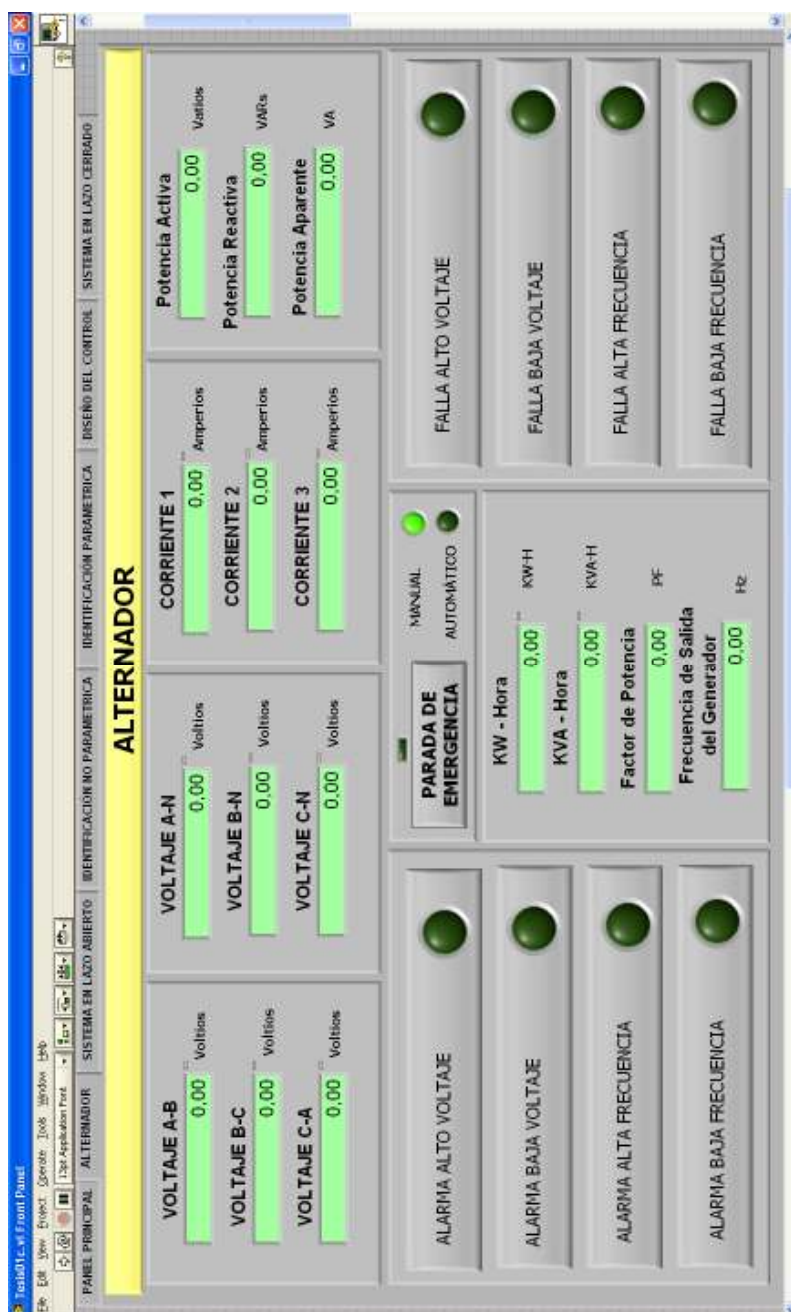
Tesis01c.vi Front Panel

File Edit View Project Operate Tools Window Help

13pt Application Font

PANEL PRINCIPAL | ALTERNADOR | SISTEMA EN LAZO ABIERTO | IDENTIFICACION NO PARAMETRICA | IDENTIFICACIÓN PARAMETRICA | DISEÑO DEL CONTROL | SISTEMA EN LAZO CERRADO

ALTERNADOR

VOLTAJE A-B
0,00 Voltios
VOLTAJE B-C
0,00 Voltios
VOLTAJE C-A
0,00 Voltios

VOLTAJE A-N
0,00 Voltios
VOLTAJE B-N
0,00 Voltios
VOLTAJE C-N
0,00 Voltios

CORRIENTE 1
0,00 Amperios
CORRIENTE 2
0,00 Amperios
CORRIENTE 3
0,00 Amperios

Potencia Activa
0,00 Vatios
Potencia Reactiva
0,00 VARs
Potencia Aparente
0,00 VA

ALARMA ALTO VOLTAJE
ALARMA BAJA VOLTAJE
ALARMA ALTA FRECUENCIA
ALARMA BAJA FRECUENCIA

PARADA DE EMERGENCIA
MANUAL
AUTOMÁTICO

KW - Hora
0,00 KW-H
KVA - Hora
0,00 KVA-H
Factor de Potencia
0,00 PF
Frecuencia de Salida del Generador
0,00 Hz

FALLA ALTO VOLTAJE
FALLA BAJA VOLTAJE
FALLA ALTA FRECUENCIA
FALLA BAJA FRECUENCIA